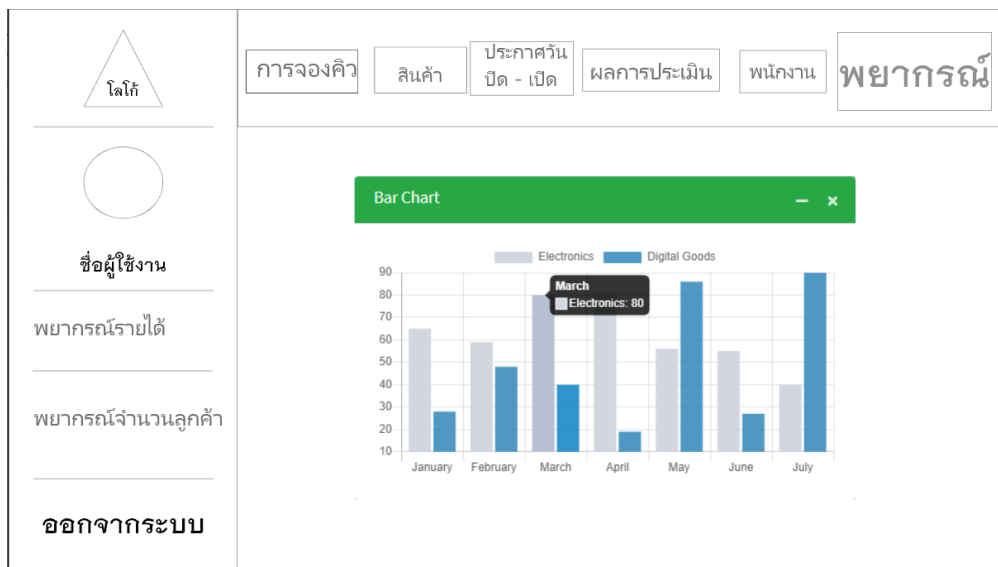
โลโก้

การจองคิว | สินค้า | ประกาศวัน ปิด - เปิด | ผลการประเมิน | พนักงาน | พยากรณ์

ชื่อผู้ใช้งาน

พยากรณ์รายได้

พยากรณ์จำนวนลูกค้า

ออกจากระบบ

Bar Chart

Electronics  Digital Goods

March
Electronics: 80

90
80
70
60
50
40
30
20
10

January February March April May June July